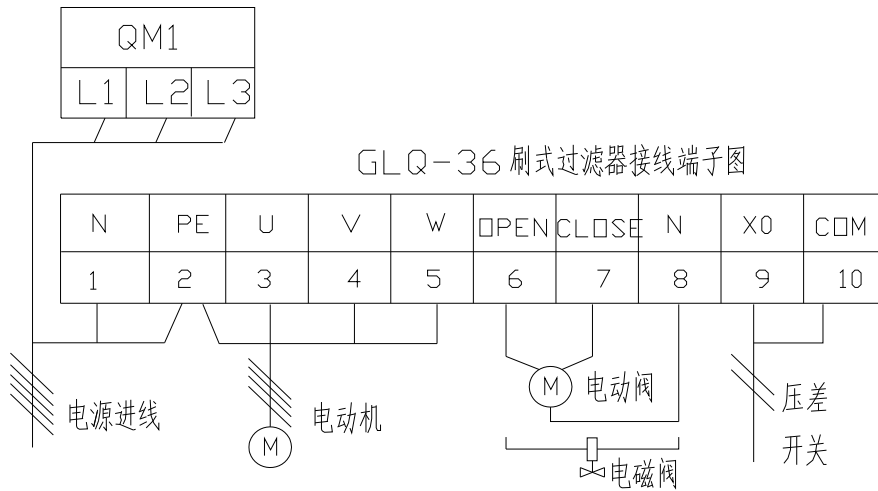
QM1

| L1 | L2 | L3 |
|---|---|---|

GLQ-36刷式过滤器接线端子图

| N | PE | U | V | W | OPEN | CLOSE | N | X0 | COM |
|---|---|---|---|---|---|---|---|---|---|
| 1 | 2 | 3 | 4 | 5 | 6 | 7 | 8 | 9 | 10 |

电源进线

M 电动机

M 电动阀

电磁阀

压差开关